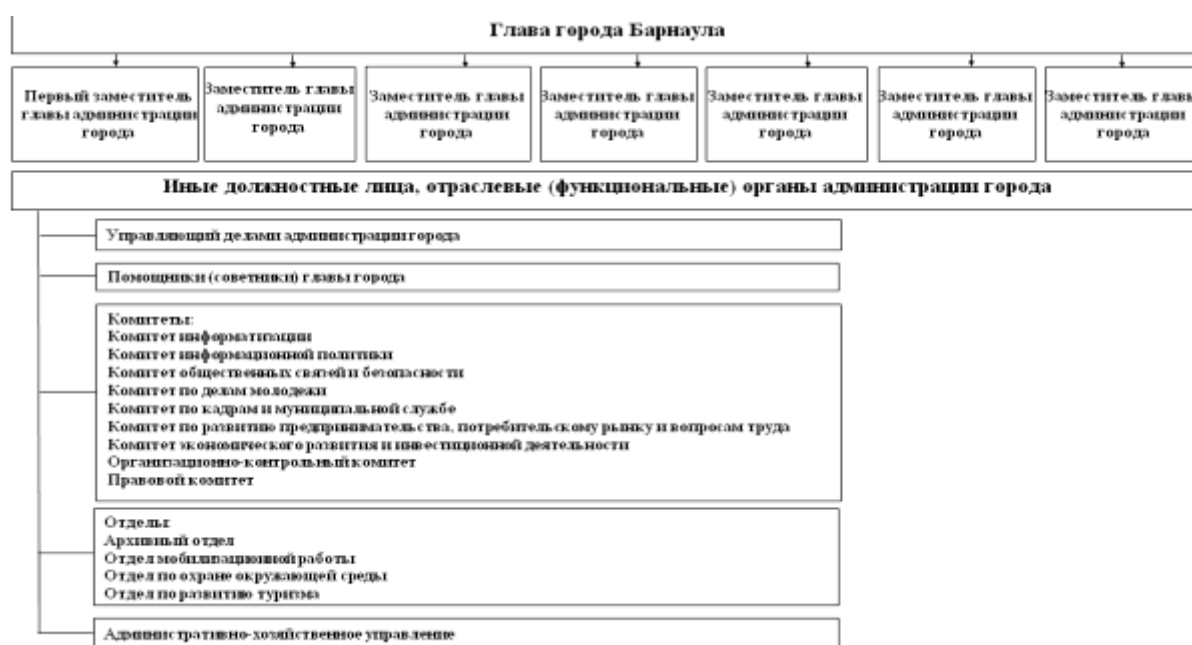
Глава города Барнаула

Первый заместитель главы администрации города

Заместитель главы администрации города

Заместитель главы администрации города

Заместитель главы администрации города

Заместитель главы администрации города

Заместитель главы администрации города

Заместитель главы администрации города

Иные должностные лица, отраслевые (функциональные) органы администрации города

Управляющий делами администрации города

Помощники (советники) главы города

Комитеты:
Комитет информатизации
Комитет информационной политики
Комитет общественных связей и безопасности
Комитет по делам молодежи
Комитет по кадрам и муниципальной службе
Комитет по развитию предпринимательства, потребительскому рынку и вопросам труда
Комитет экономического развития и инвестиционной деятельности
Организационно-контрольный комитет
Правовой комитет

Отделы:
Архивный отдел
Отдел мобилизационной работы
Отдел по охране окружающей среды
Отдел по развитию туризма

Административно-хозяйственное управление